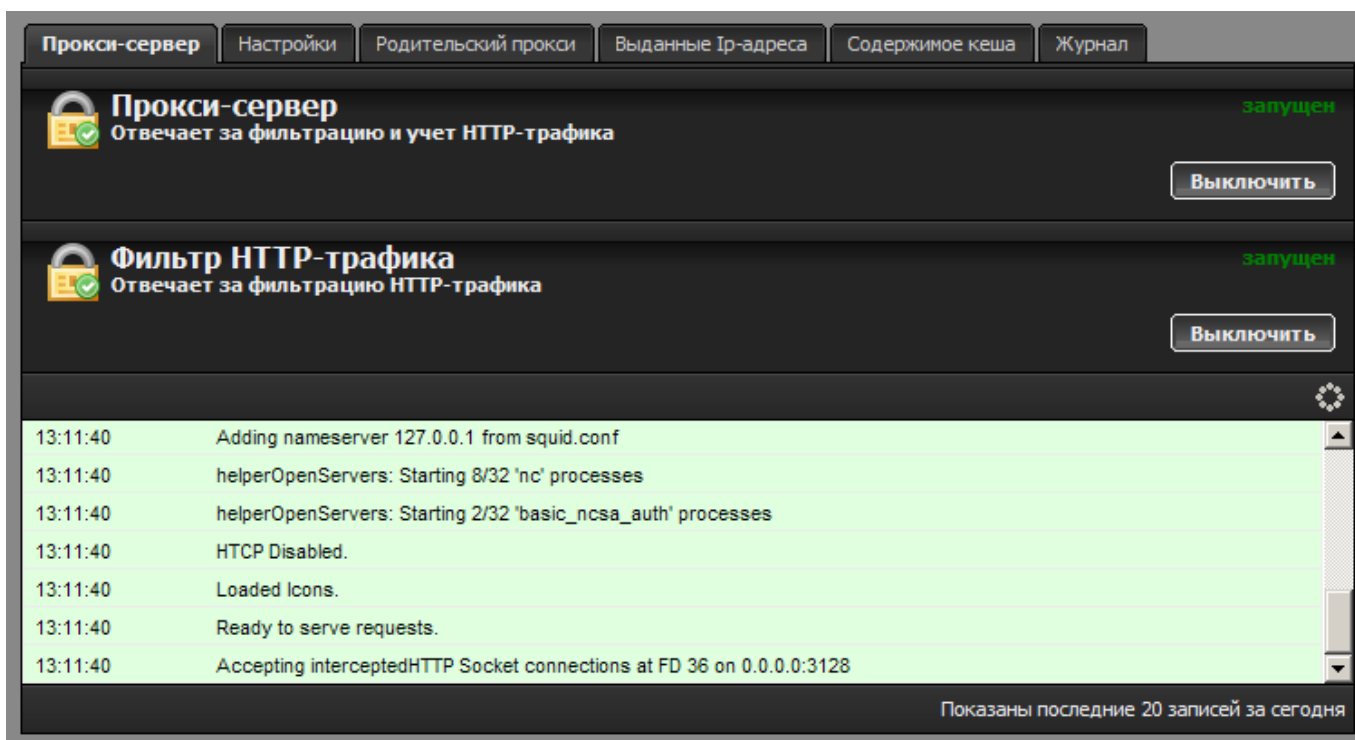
Прокси-сервер | Настройки | Родительский прокси | Выданные Ip-адреса | Содержимое кеша | Журнал

Прокси-сервер
Отвечает за фильтрацию и учет HTTP-трафика
запущен
Выключить

Фильтр HTTP-трафика
Отвечает за фильтрацию HTTP-трафика
запущен
Выключить

| | |
|---|---|
| 13:11:40 | Adding nameserver 127.0.0.1 from squid.conf |
| 13:11:40 | helperOpenServers: Starting 8/32 'nc' processes |
| 13:11:40 | helperOpenServers: Starting 2/32 'basic_ncsa_auth' processes |
| 13:11:40 | HTCP Disabled. |
| 13:11:40 | Loaded Icons. |
| 13:11:40 | Ready to serve requests. |
| 13:11:40 | Accepting interceptedHTTP Socket connections at FD 36 on 0.0.0.0:3128 |

Показаны последние 20 записей за сегодня